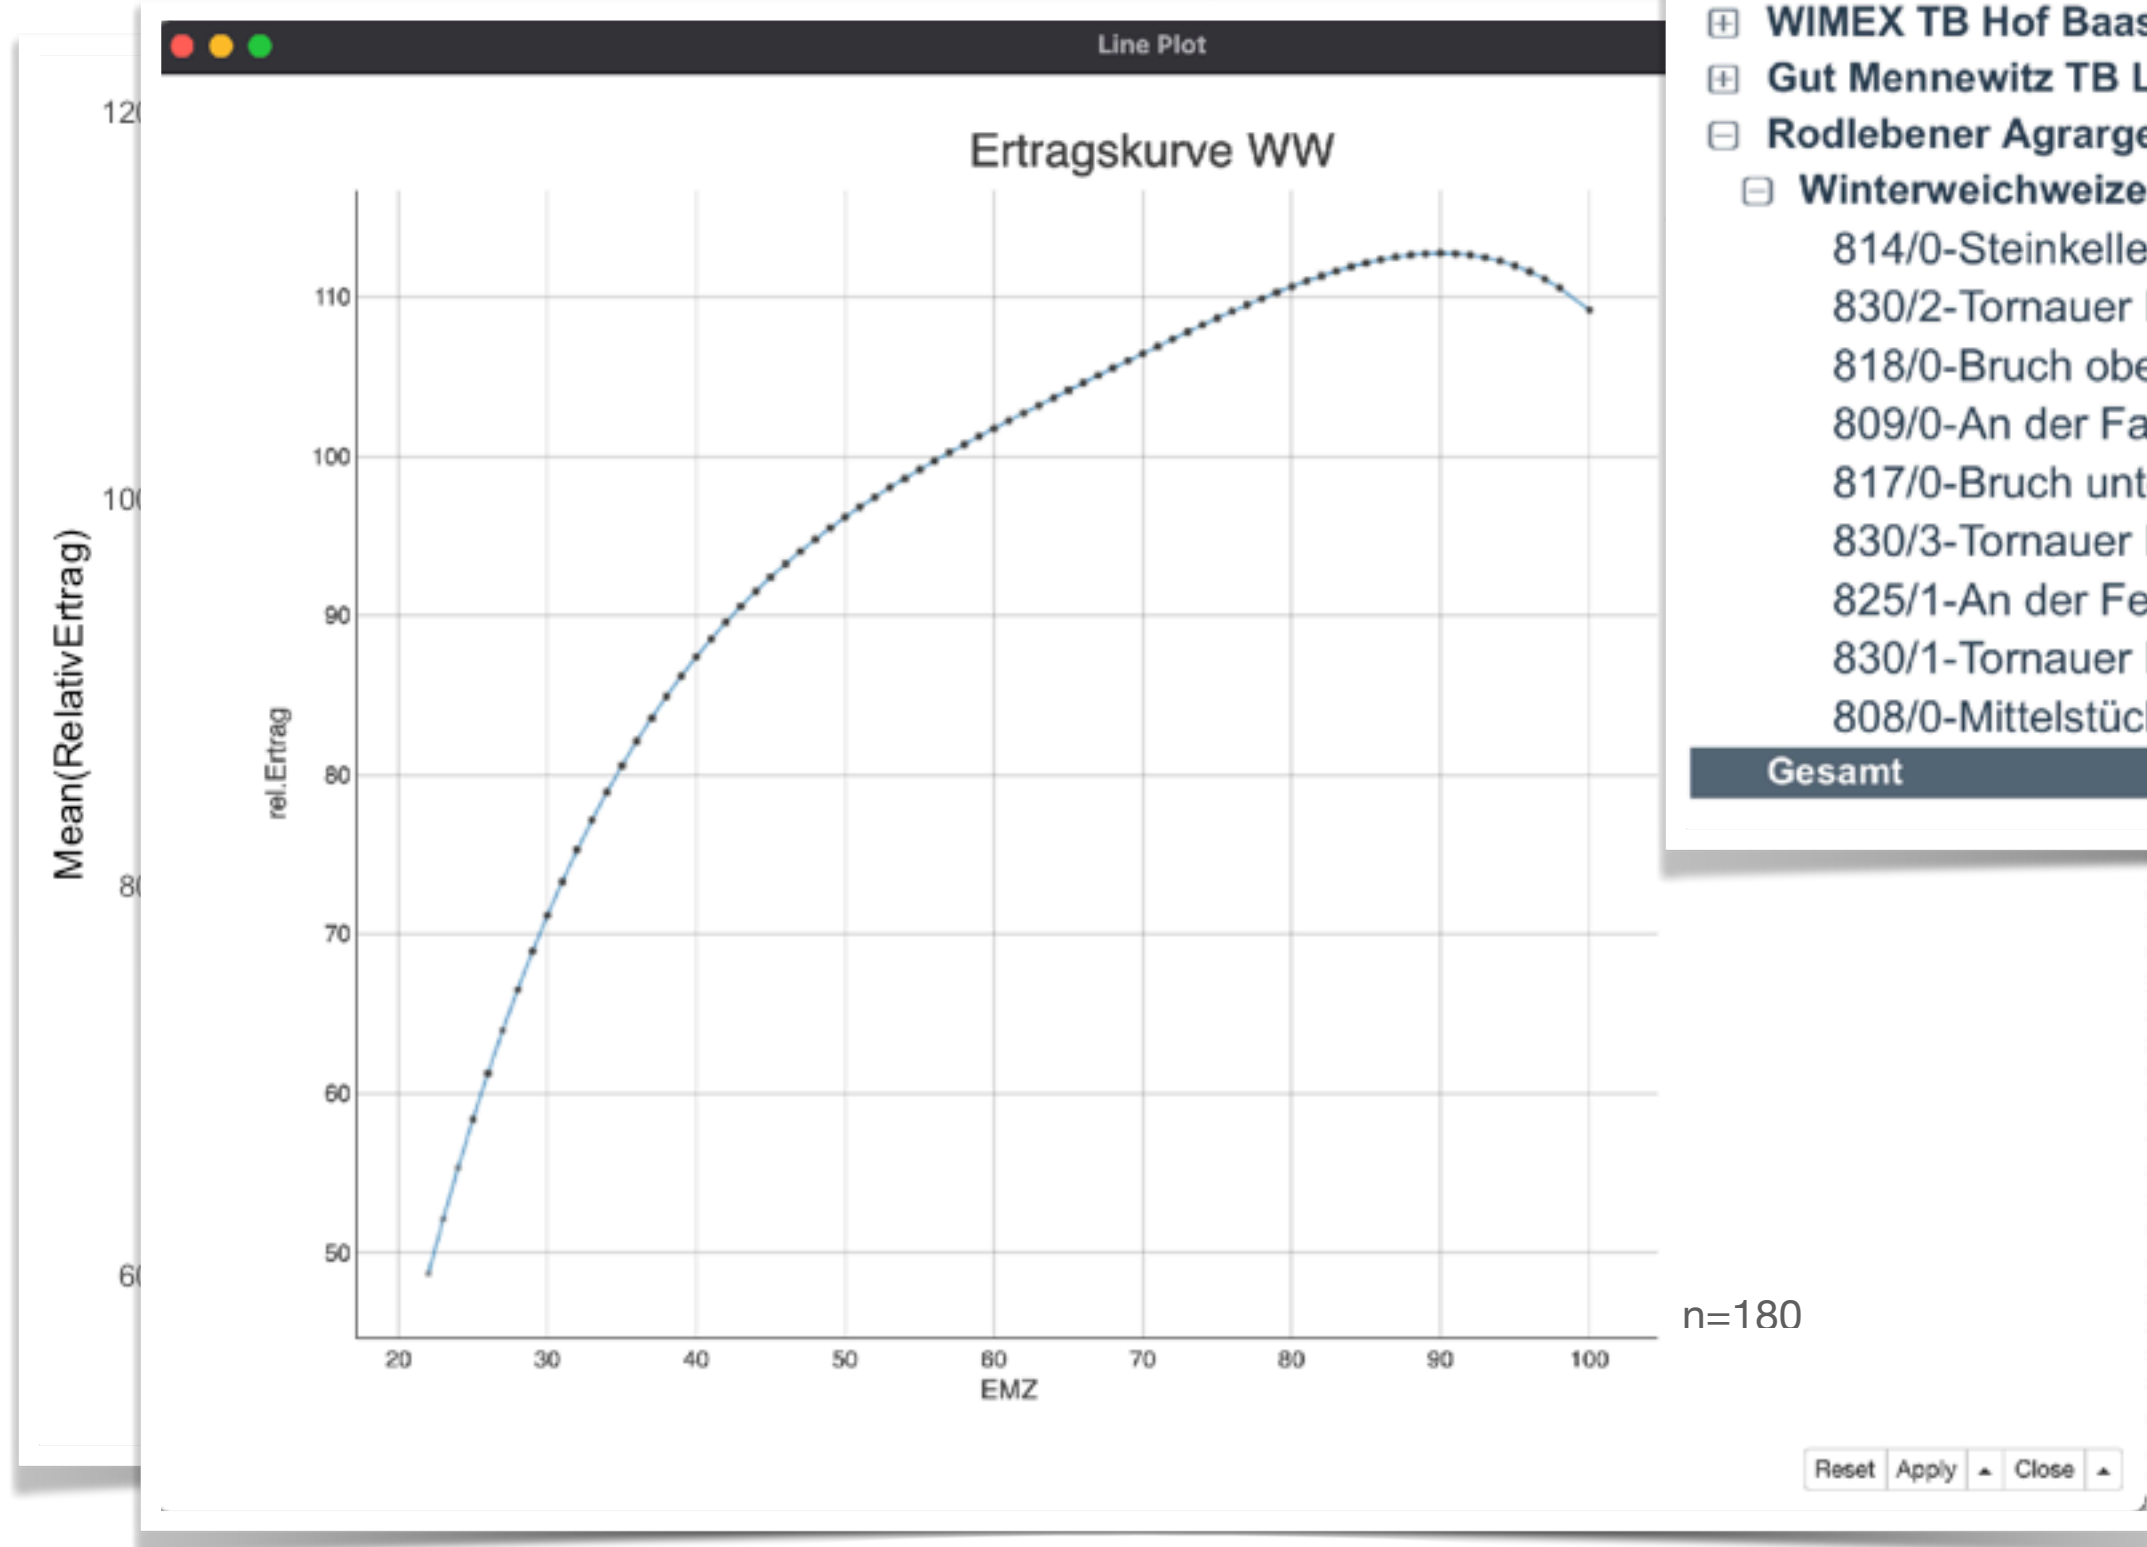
12(
10(
8(
6(
Mean(RelativErtrag)

Line Plot

Ertragskurve WW

rel.Ertrag
110
100
90
80
70
60
50
20
30
40
50
60
70
80
90
100
EMZ

WIMEX TB Hof Baas
Gut Mennewitz TB L
Rodlebener Agrarge
Winterweichweize
814/0-Steinkelle
830/2-Tornauer
818/0-Bruch obe
809/0-An der Fa
817/0-Bruch unt
830/3-Tornauer
825/1-An der Fe
830/1-Tornauer
808/0-Mittelstüc
Gesamt

n=180

Reset Apply Close